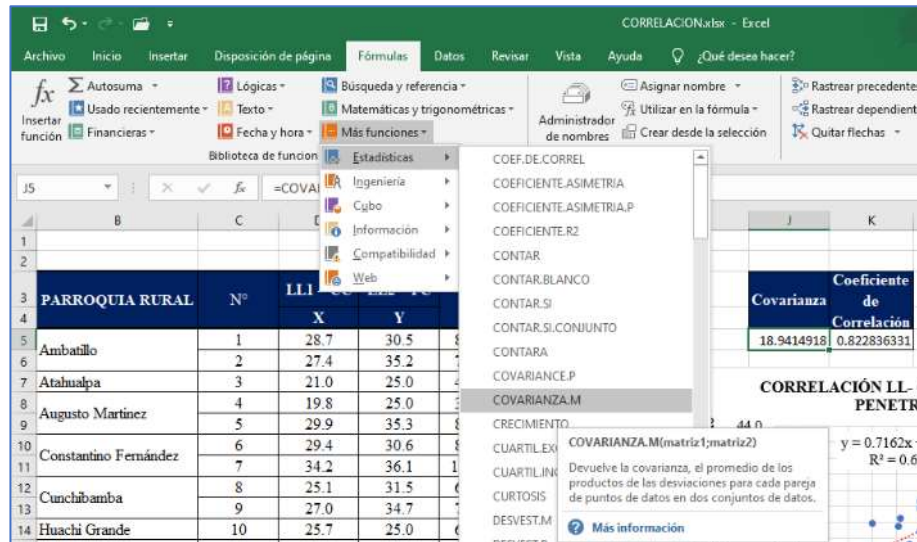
CORRELACION.xlsx - Excel

Archivo Inicio Insertar Disposición de página Fórmulas Datos Revisar Vista Ayuda ¿Qué desea hacer?

Insertar función
Autosuma
Usado recientemente
Financieras
Lógicas
Texto
Fecha y hora
Búsqueda y referencia
Matemáticas y trigonométricas
Más funciones
Biblioteca de funcion
Administrador de nombres
Asignar nombre
Utilizar en la fórmula
Crear desde la selección
Rastrear precedente
Rastrear dependient
Quitar flechas

Estadísticas
Ingeniería
Cubo
Información
Compatibilidad
Web

COEF.DE.CORREL
COEFICIENTE.ASIMETRIA
COEFICIENTE.ASIMETRIA.P
COEFICIENTE.R2
CONTAR
CONTAR.BLANCO
CONTAR.SI
CONTAR.SI.CONJUNTO
CONTARA
COVARIANCE.P
COVARIANZA.M
CRECIMIENTO
CUARTIL.EX
CUARTIL.INC
CURTOSIS
DESVEST.M

COVARIANZA.M(matriz1;matriz2)
Devuelve la covarianza, el promedio de los productos de las desviaciones para cada pareja de puntos de datos en dos conjuntos de datos.
Más información

J5 =COVA

| | B | C | D | E | | J | K |
|---|---|---|---|---|---|---|---|
| 1 | | | | | | | |
| 2 | | | | | | | |
| 3 | PARROQUIA RURAL | N° | LL1 | LL2 | | Covarianza | Coeficiente de |
| 4 | | | X | Y | | | Correlación |
| 5 | Ambatillo | 1 | 28.7 | 30.5 | | 18.9414918 | 0.822836331 |
| 6 | | 2 | 27.4 | 35.2 | | | |
| 7 | Atahualpa | 3 | 21.0 | 25.0 | | | |
| 8 | Augusto Martinez | 4 | 19.8 | 25.0 | | | |
| 9 | | 5 | 29.9 | 35.3 | | | |
| 10 | Constantino Fernández | 6 | 29.4 | 30.6 | | | |
| 11 | | 7 | 34.2 | 36.1 | | | |
| 12 | Cunchibamba | 8 | 25.1 | 31.5 | | | |
| 13 | | 9 | 27.0 | 34.7 | | | |
| 14 | Huachi Grande | 10 | 25.7 | 25.0 | | | |

CORRELACIÓN LL-
PENETR
44.0
y = 0.7162x
R² = 0.6